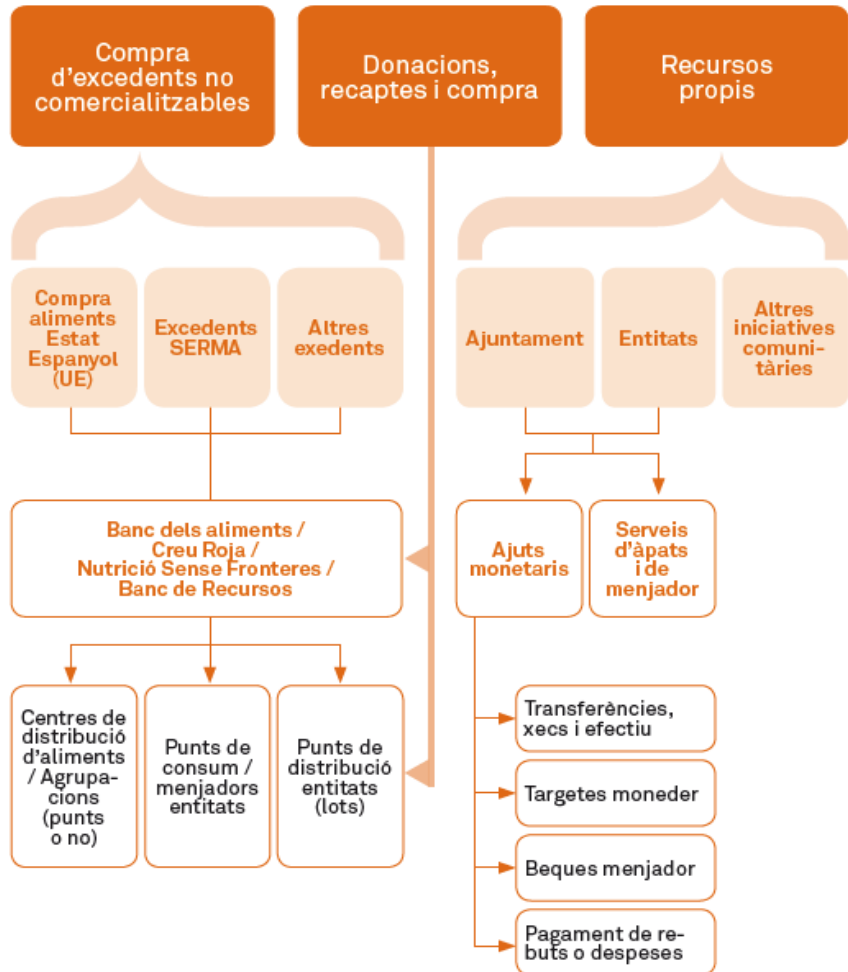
Compra d'excedents no comercialitzables

Donacions, recaptes i compra

Recursos propis

Compra aliments Estat Espanyol (UE)

Excedents SERMA

Altres exedents

Ajuntament

Entitats

Altres iniciatives comunitàries

Banc dels aliments / Creu Roja / Nutrició Sense Fronteres / Banc de Recursos

Ajuts monetaris

Serveis d'àpats i de menjador

Centres de distribució d'aliments / Agrupacions (punts o no)

Punts de consum / menjadors entitats

Punts de distribució entitats (lots)

Transferències, xecs i efectiu

Targetes moneder

Beques menjador

Pagament de rebuts o despeses